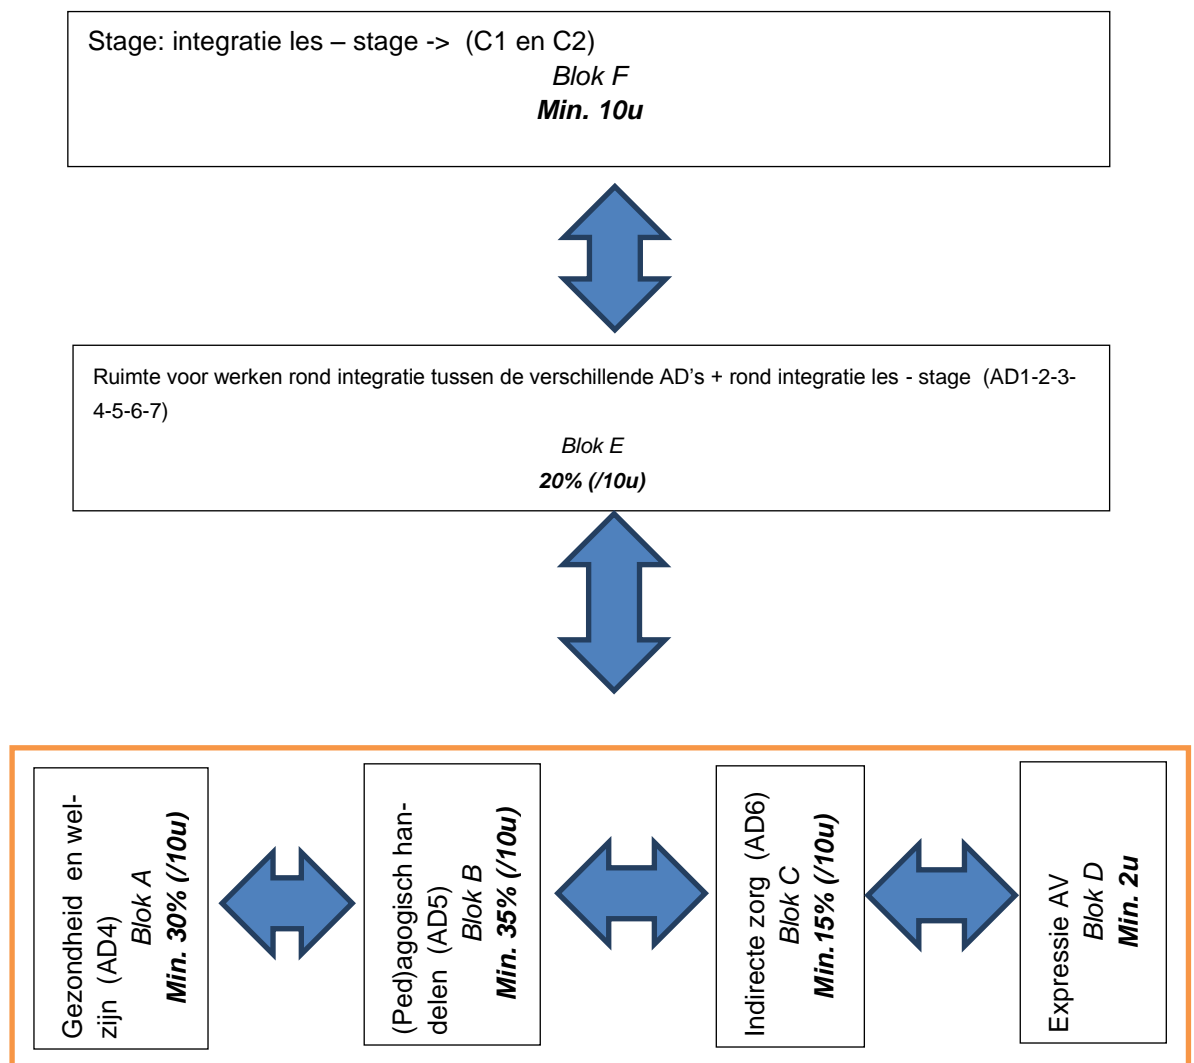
Stage: integratie les – stage -> (C1 en C2)
Blok F
Min. 10u

Ruimte voor werken rond integratie tussen de verschillende AD's + rond integratie les - stage (AD1-2-3-4-5-6-7)
Blok E
20% (/10u)

Gezondheid en welzijn (AD4)
Blok A
Min. 30% (/10u)

(Ped)agogisch handelen (AD5)
Blok B
Min. 35% (/10u)

Indirecte zorg (AD6)
Blok C
Min.15% (/10u)

Expressie AV
Blok D
Min. 2u